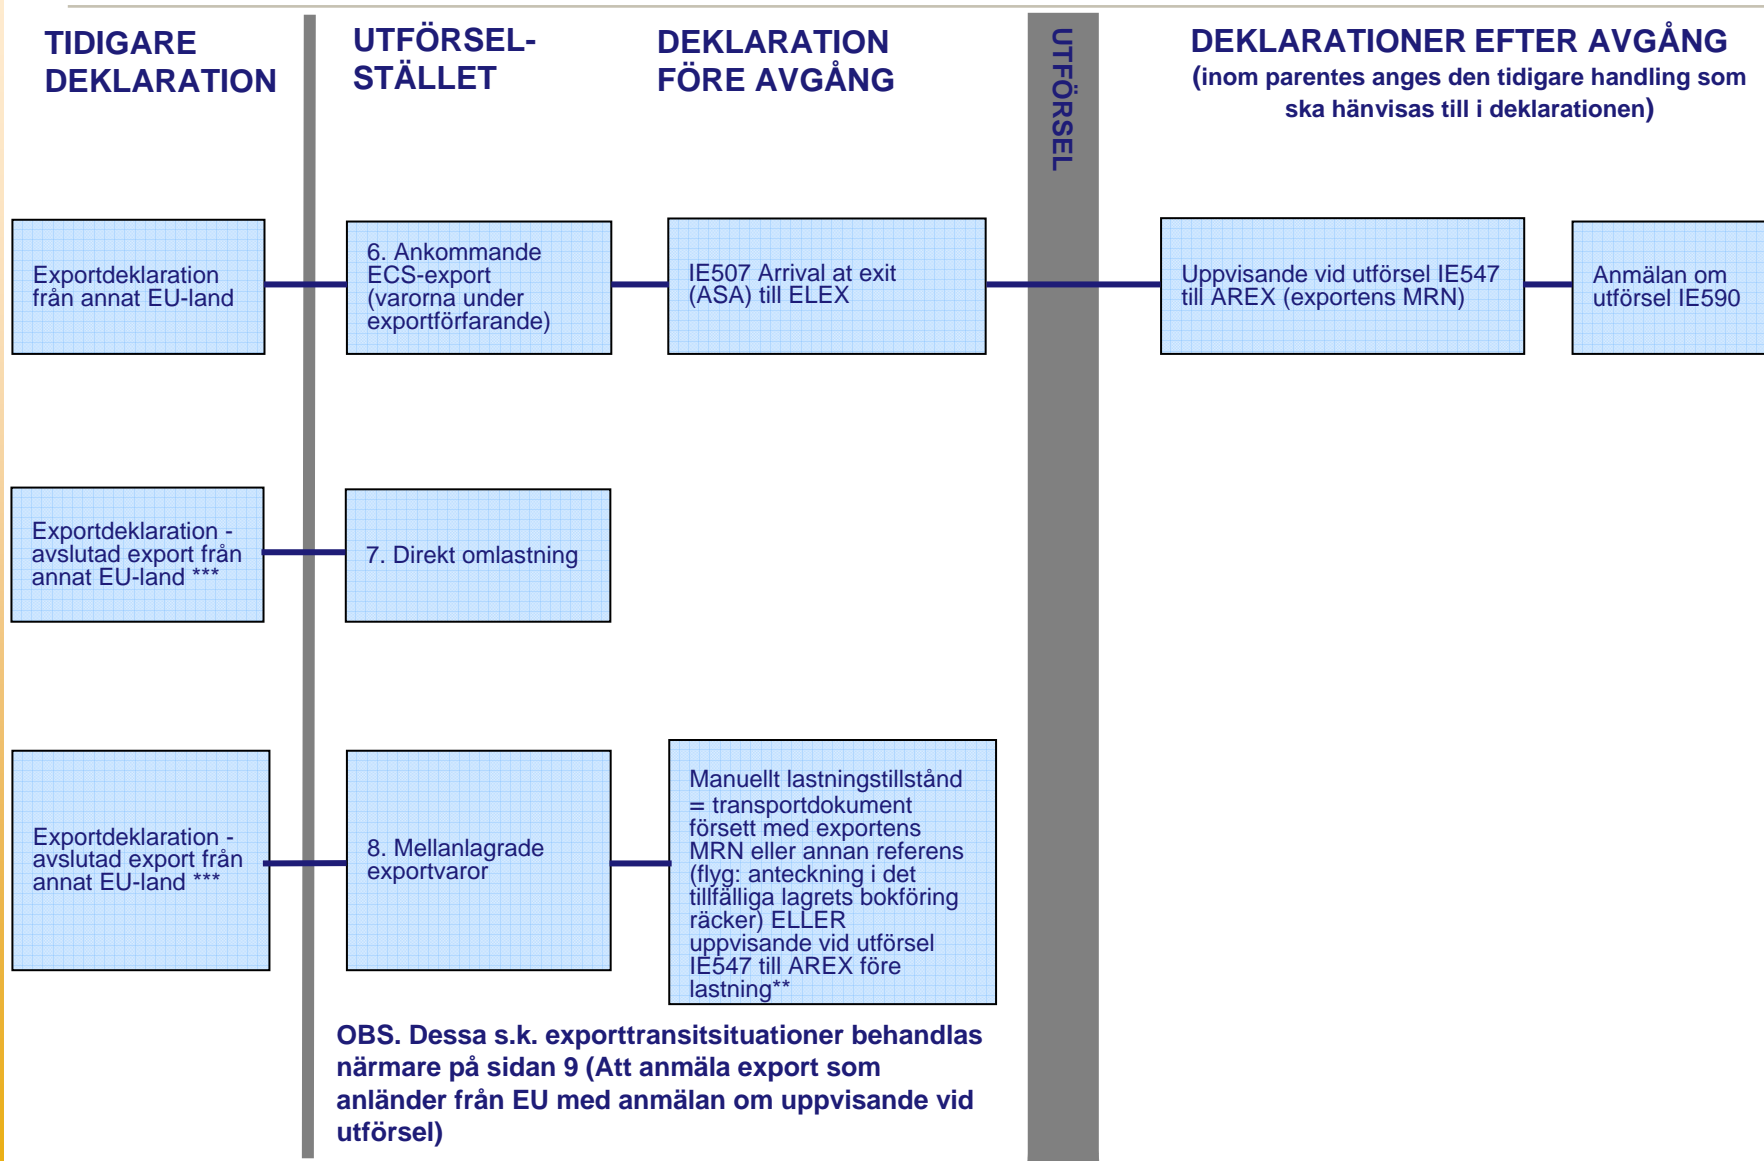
TIDIGARE DEKLARATION

UTFÖRSEL-STÄLLET

DEKLARATION FÖRE AVGÅNG

UTFÖRSEL

DEKLARATIONER EFTER AVGÅNG
(inom parentes anges den tidigare handling som ska hänvisas till i deklarationen)

Exportdeklaration från annat EU-land

6. Ankommande ECS-export (varorna under exportförfarande)

IE507 Arrival at exit (ASA) till ELEX

Uppvisande vid utförsel IE547 till AREX (exportens MRN)

Anmälan om utförsel IE590

Exportdeklaration - avslutad export från annat EU-land ***

7. Direkt omlastning

Exportdeklaration - avslutad export från annat EU-land ***

8. Mellanlagrade exportvaror

Manuellt lastningstillstånd = transportdokument försett med exportens MRN eller annan referens (flyg: anteckning i det tillfälliga lagrets bokföring räcker) ELLER uppvisande vid utförsel IE547 till AREX före lastning**

OBS. Dessa s.k. exporttransitsituationer behandlas närmare på sidan 9 (Att anmäla export som anländer från EU med anmälan om uppvisande vid utförsel)